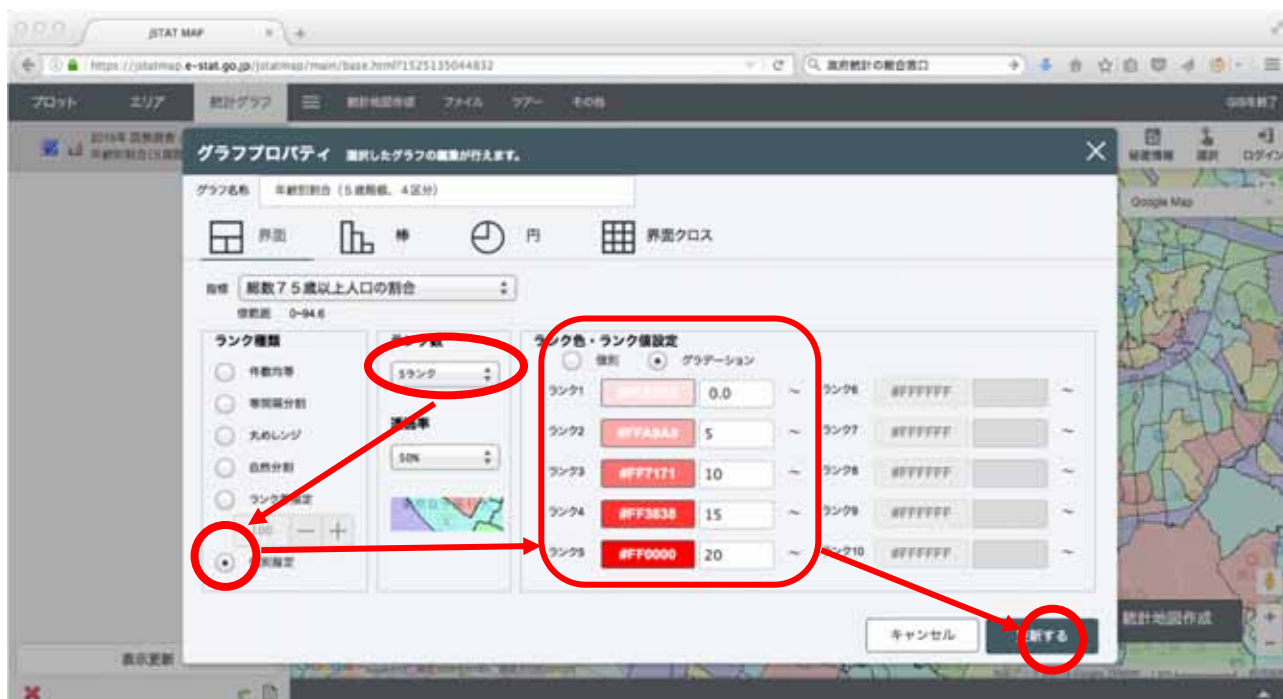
JSTAT MAP

https://jstatmap.e-stat.go.jp/jstatmap/main/base.html?1525135044832

政府統計の総合窓口

プロット　エリア　統計グラフ　統計地図作成　ファイル　ツアー　その他　GISを終了

2015年 国勢調査 年齢別割合(5歳階

秘密情報　選択　ログイン

Google Map

グラフプロパティ　選択したグラフの編集が行えます。

グラフ名称　年齢別割合（5歳階級、4区分）

界面　棒　円　界面クロス

指標　総数７５歳以上人口の割合

値範囲　0~94.6

ランク種類
件数均等
等間隔分割
丸めレンジ
自然分割
ランク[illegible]
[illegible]指定

ランク数
5ランク

透過率
50%

ランク色・ランク値設定
個別　グラデーション

| ランク1 | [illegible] | 0.0 | ~ | ランク6 | #FFFFFF | | ~ |
|---|---|---|---|---|---|---|---|
| ランク2 | #FFA9A9 | 5 | ~ | ランク7 | #FFFFFF | | ~ |
| ランク3 | #FF7171 | 10 | ~ | ランク8 | #FFFFFF | | ~ |
| ランク4 | #FF3838 | 15 | ~ | ランク9 | #FFFFFF | | ~ |
| ランク5 | #FF0000 | 20 | ~ | ランク10 | #FFFFFF | | ~ |

キャンセル　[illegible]新する

統計地図作成

表示更新